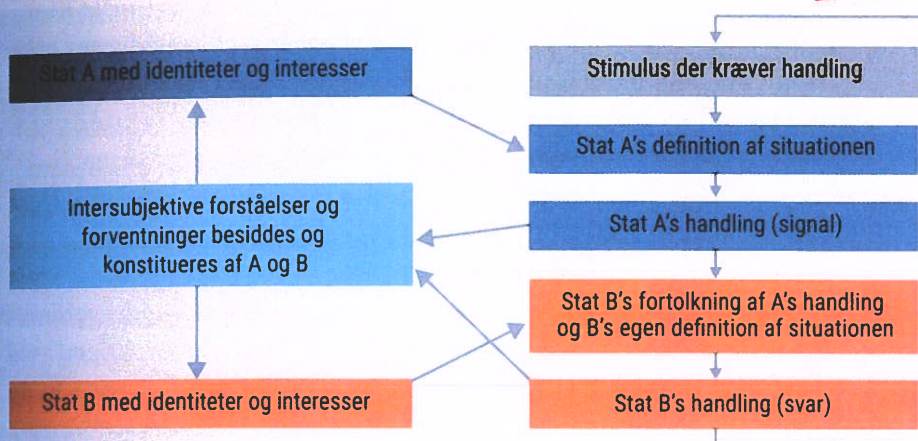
Stat A med identiteter og interesser

Intersubjektive forståelser og forventninger besiddes og konstitueres af A og B

Stat B med identiteter og interesser

Stimulus der kræver handling

Stat A's definition af situationen

Stat A's handling (signal)

Stat B's fortolkning af A's handling og B's egen definition af situationen

Stat B's handling (svar)